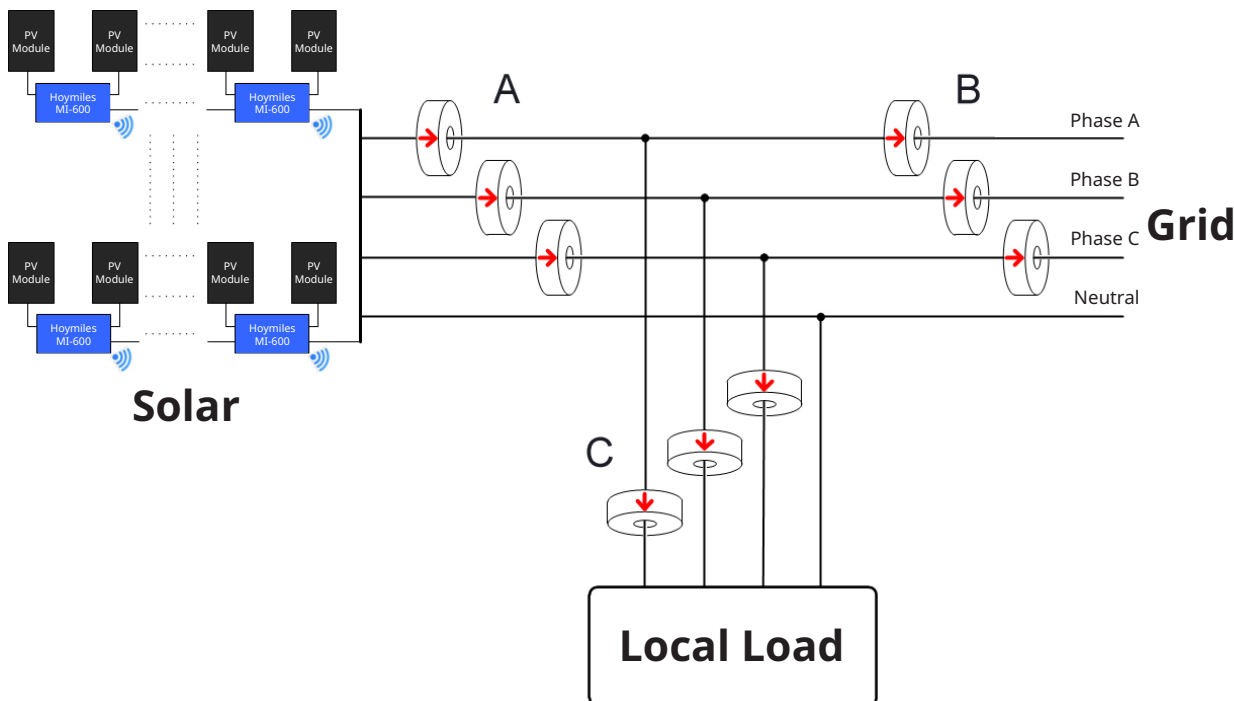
PV Module
PV Module
PV Module
PV Module
Hoymiles MI-600
Hoymiles MI-600
PV Module
PV Module
PV Module
PV Module
Hoymiles MI-600
Hoymiles MI-600
Solar

A
B
Phase A
Phase B
Phase C
Neutral
Grid
C

Local Load